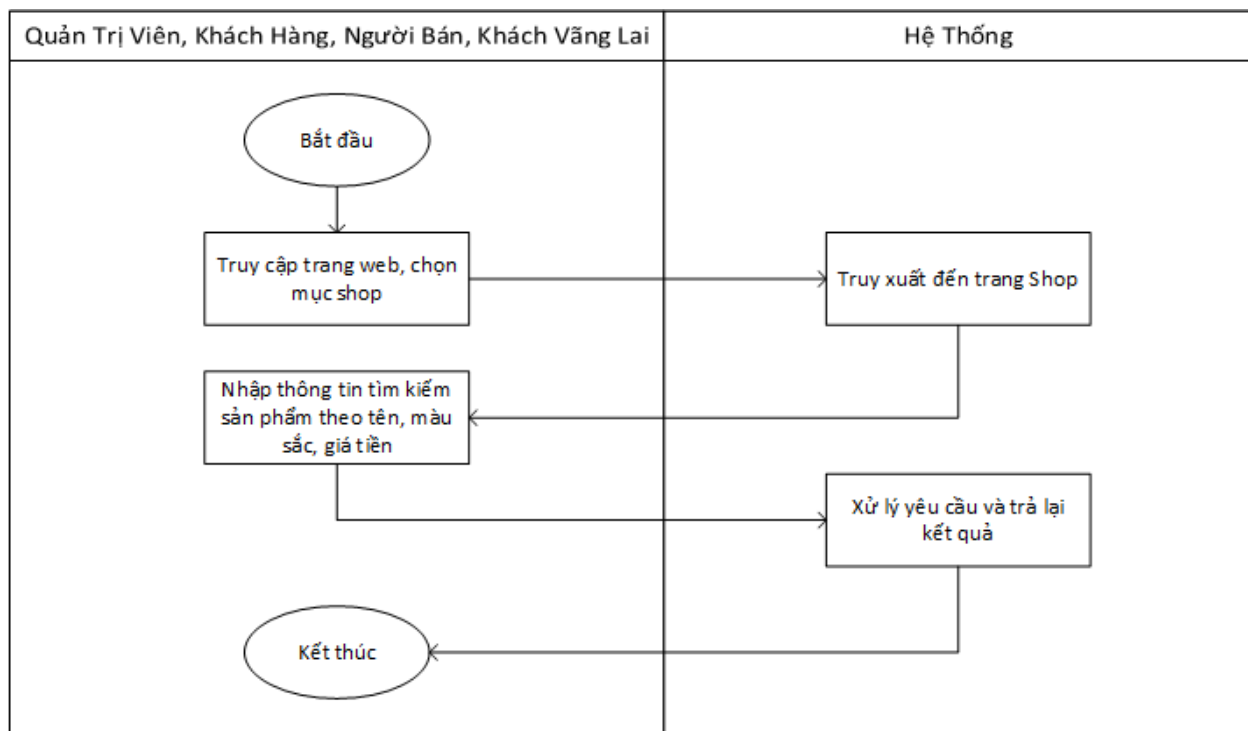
Quản Trị Viên, Khách Hàng, Người Bán, Khách Vãng Lai

Hệ Thống

Bắt đầu

Truy cập trang web, chọn mục shop

Truy xuất đến trang Shop

Nhập thông tin tìm kiếm sản phẩm theo tên, màu sắc, giá tiền

Xử lý yêu cầu và trả lại kết quả

Kết thúc